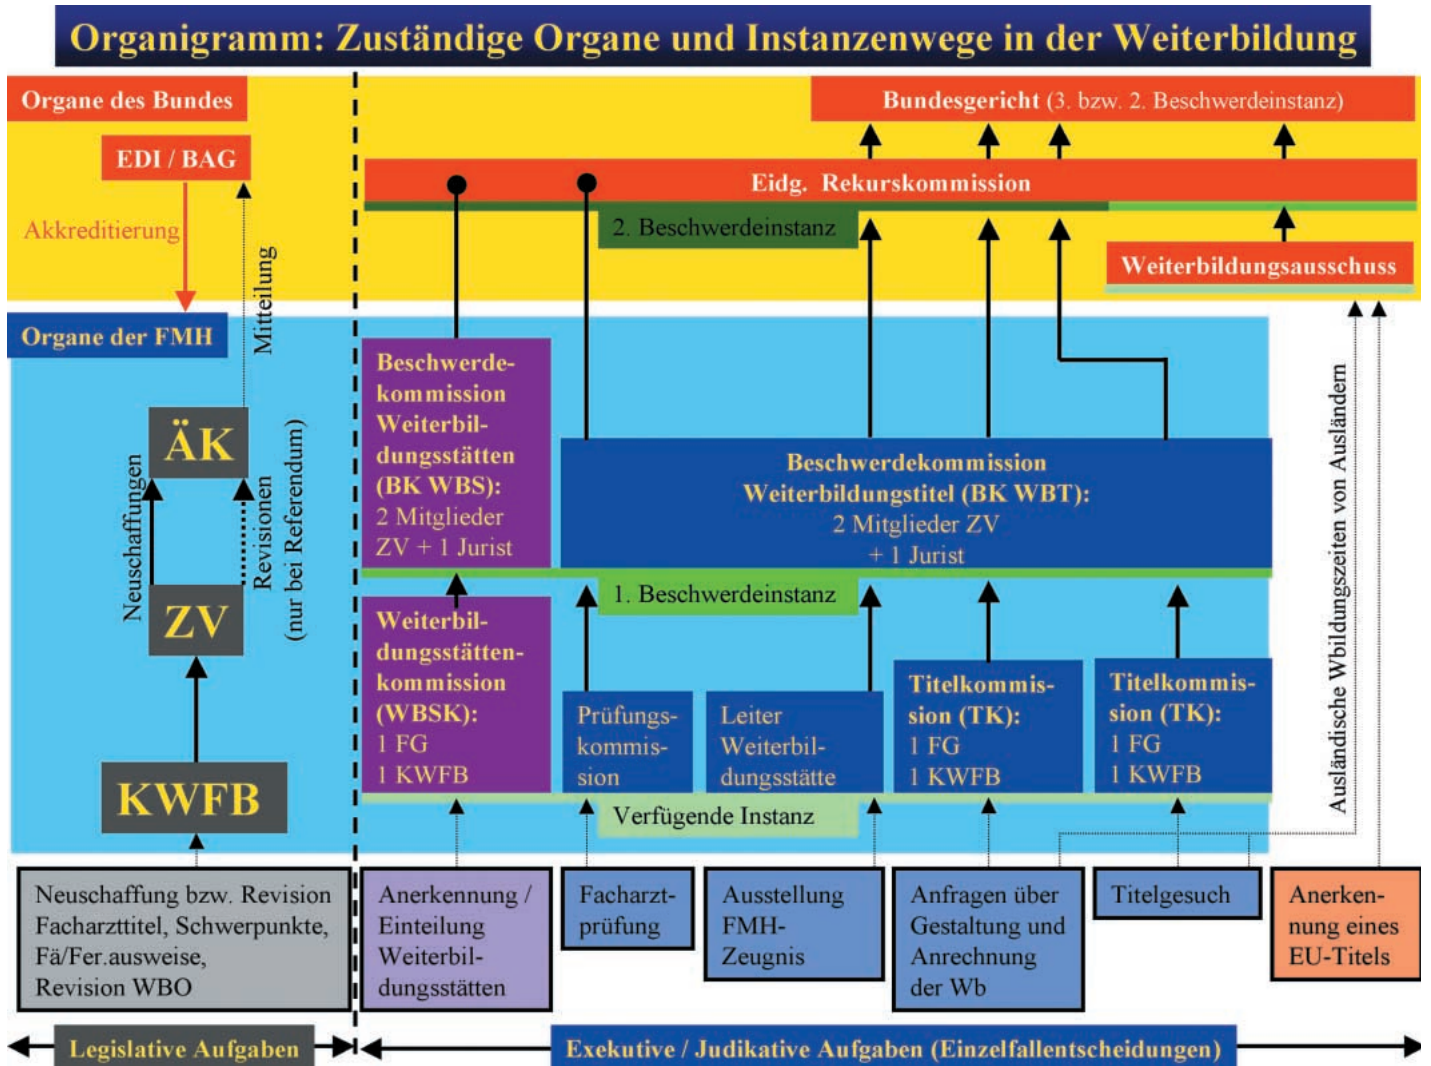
Organigramm: Zuständige Organe und Instanzenwege in der Weiterbildung

Organe des Bundes

EDI / BAG

Akkreditierung

Mitteilung

Bundesgericht (3. bzw. 2. Beschwerdeinstanz)

Eidg. Rekurskommission

2. Beschwerdeinstanz

Weiterbildungsausschuss

Organe der FMH

ÄK

Neuschaffungen

Revisionen (nur bei Referendum)

ZV

KWFB

Beschwerdekommission Weiterbildungsstätten (BK WBS): 2 Mitglieder ZV + 1 Jurist

Beschwerdekommission Weiterbildungstitel (BK WBT): 2 Mitglieder ZV + 1 Jurist

1. Beschwerdeinstanz

Weiterbildungsstättenkommission (WBSK): 1 FG 1 KWFB

Prüfungskommission

Leiter Weiterbildungsstätte

Titelkommission (TK): 1 FG 1 KWFB

Titelkommission (TK): 1 FG 1 KWFB

Verfügende Instanz

Ausländische Wbildungszeiten von Ausländern

Neuschaffung bzw. Revision Facharzttitel, Schwerpunkte, Fä/Fer.ausweise, Revision WBO

Anerkennung / Einteilung Weiterbildungsstätten

Facharztprüfung

Ausstellung FMH-Zeugnis

Anfragen über Gestaltung und Anrechnung der Wb

Titelgesuch

Anerkennung eines EU-Titels

Legislative Aufgaben

Exekutive / Judikative Aufgaben (Einzelfallentscheidungen)